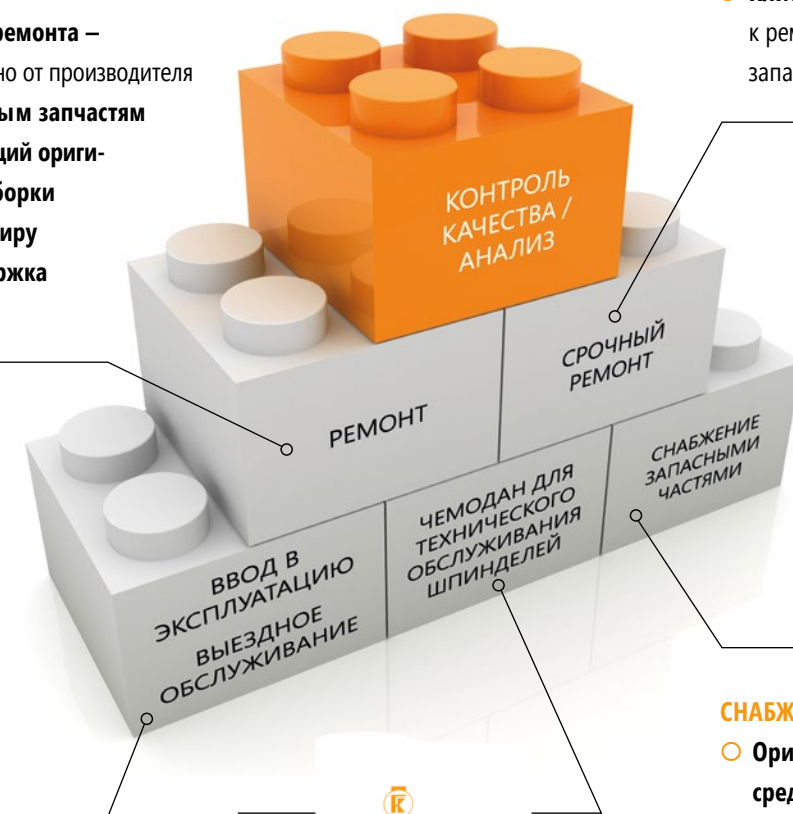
ремонта –
но от производителя
ым запчастям
ций ориги-
борки
иру
жка

к рем
запа

КОНТРОЛЬ КАЧЕСТВА / АНАЛИЗ

СРОЧНЫЙ РЕМОНТ

РЕМОНТ

СНАБЖЕНИЕ ЗАПАСНЫМИ ЧАСТЯМИ

ЧЕМОДАН ДЛЯ ТЕХНИЧЕСКОГО ОБСЛУЖИВАНИЯ ШПИНДЕЛЕЙ

ВВОД В ЭКСПЛУАТАЦИЮ
ВЫЕЗДНОЕ ОБСЛУЖИВАНИЕ

СНАБЖ
Ори
сред